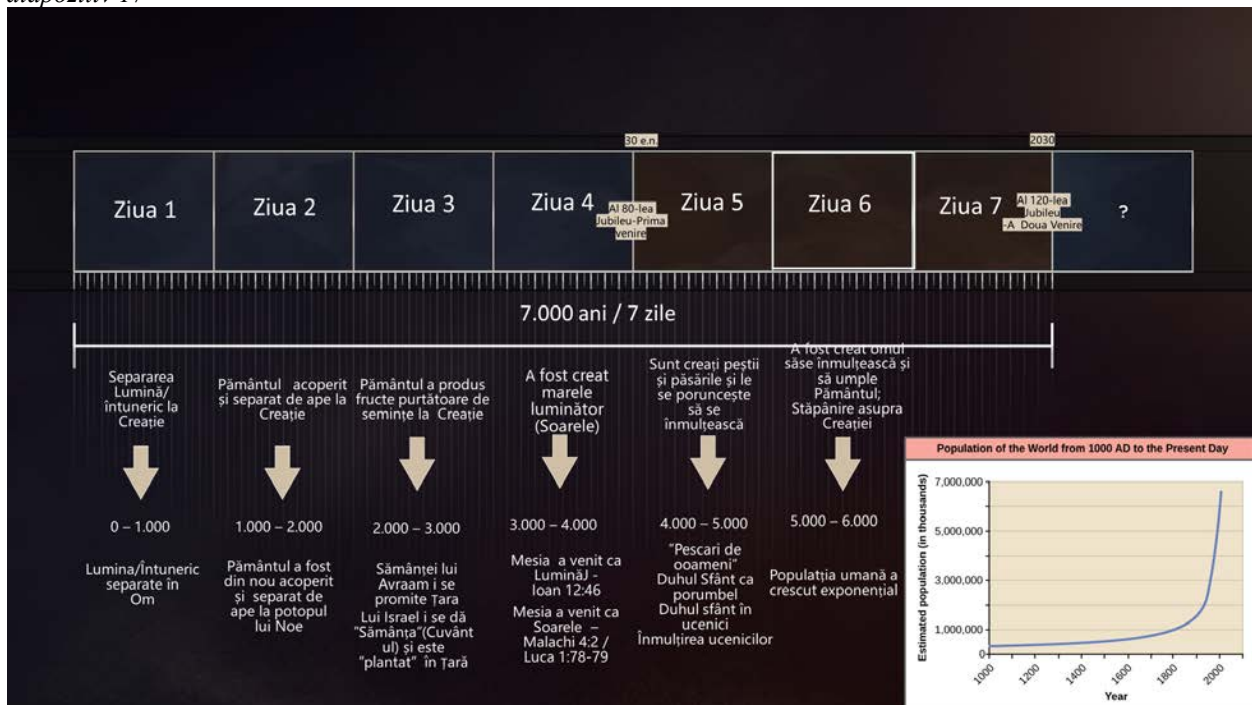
diapozitiv 17

30 e.n.

2030

| Ziua 1 | Ziua 2 | Ziua 3 | Ziua 4 | Al 80-lea Jubileu-Prima venire | Ziua 5 | Ziua 6 | Ziua 7 | Al 120-lea Jubileu -A Doua Venire | ? |
|---|---|---|---|---|---|---|---|---|---|

7.000 ani / 7 zile

Separarea Lumină/ întuneric la Creație

0 – 1.000

Lumina/Întuneric separate în Om

Pământul acoperit și separat de ape la Creație

1.000 – 2.000

Pământul a fost din nou acoperit și separat de ape la potopul lui Noe

Pământul a produs fructe purtătoare de semințe la Creație

2.000 – 3.000

Sămânței lui Avraam i se promite Țara Lui Israel i se dă "Sămânța"(Cuvântul) și este "plantat" în Țară

A fost creat marele luminător (Soarele)

3.000 – 4.000

Mesia a venit ca LuminăJ - Ioan 12:46

Mesia a venit ca Soarele – Malachi 4:2 / Luca 1:78-79

Sunt creați peștii și păsările și le se poruncește să se înmulțească

4.000 – 5.000

"Pescari de ooameni" Duhul Sfânt ca porumbel Duhul sfânt în ucenici Înmulțirea ucenicilor

A fost creat omul săse înmulțească și să umple Pământul; Stăpânire asupra Creației

5.000 – 6.000

Populația umană a crescut exponențial

Population of the World from 1000 AD to the Present Day

Estimated population (in thousands)

7,000,000
5,000,000
3,000,000
1,000,000
0

1000 1200 1400 1600 1800 2000

Year